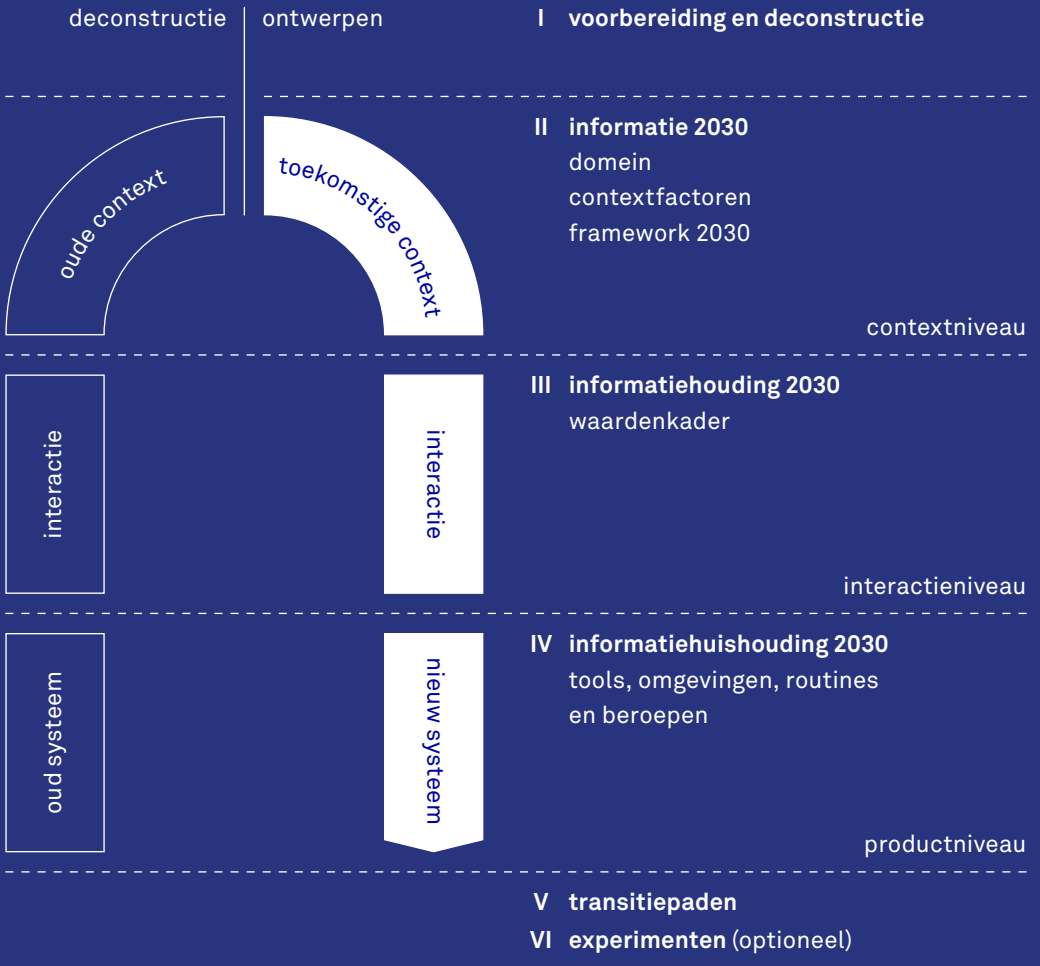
deconstructie | ontwerpen

I voorbereiding en deconstructie

oude context

toekomstige context

II informatie 2030
domein
contextfactoren
framework 2030

contextniveau

interactie

interactie

III informatiehouding 2030
waardenkader

interactieniveau

oud systeem

nieuw systeem

IV informatiehuishouding 2030
tools, omgevingen, routines en beroepen

productniveau

V transitiepaden
VI experimenten (optioneel)